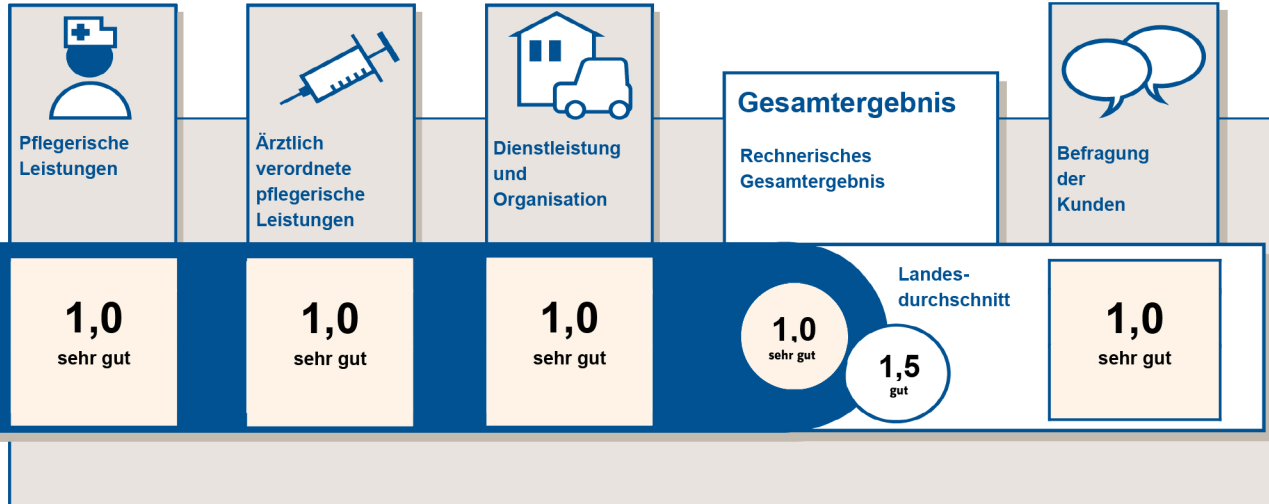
Pflegerische Leistungen

Ärztlich verordnete pflegerische Leistungen

Dienstleistung und Organisation

Gesamtergebnis

Rechnerisches Gesamtergebnis

Befragung der Kunden

1,0
sehr gut

1,0
sehr gut

1,0
sehr gut

1,0
sehr gut

Landesdurchschnitt

1,5
gut

1,0
sehr gut